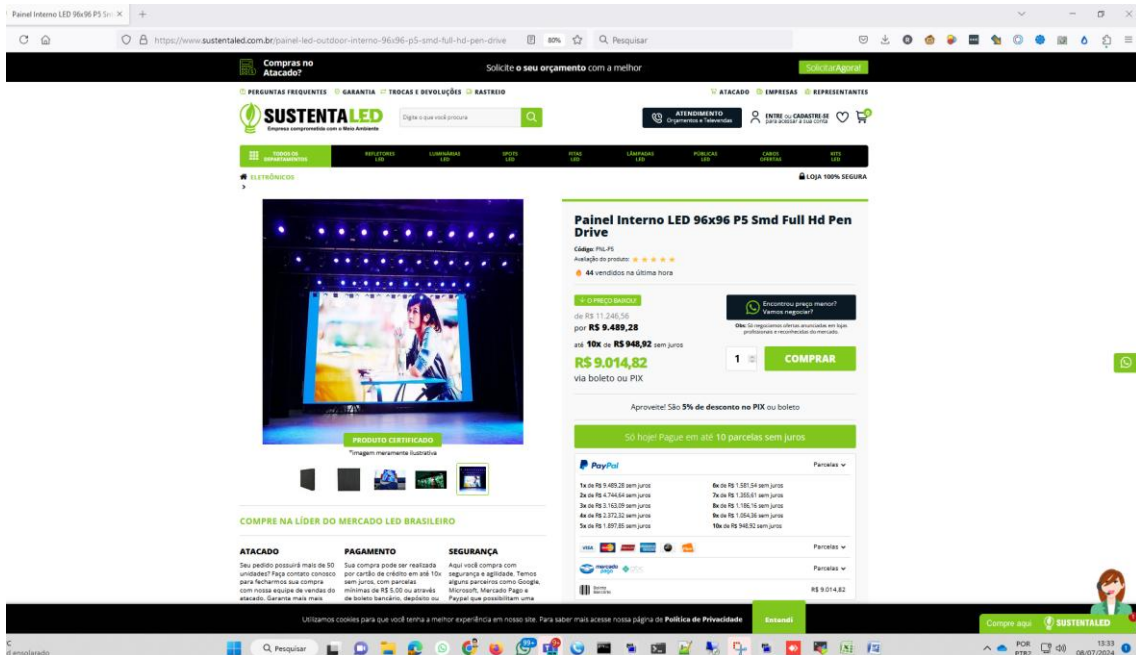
Painel Interno LED 96x96 P5 Sm ×  +

https://www.sustentaled.com.br/painel-led-outdoor-interno-96x96-p5-smd-full-hd-pen-drive  80%  Pesquisar

Compras no Atacado?  Solicite o seu orçamento com a melhor  Solicitar Agora!

PERGUNTAS FREQUENTES  GARANTIA  TROCAS E DEVOLUÇÕES  RASTREIO  ATACADO  EMPRESAS  REPRESENTANTES

SUSTENTALED
Empresa comprometida com o Meio Ambiente

Digite o que você procura

ATENDIMENTO Orçamentos e Televendas  ENTRE ou CADASTRE-SE para acessar a sua conta

TODOS OS DEPARTAMENTOS  REFLETORES LED  LUMINÁRIAS LED  SPOTS LED  FITAS LED  LÂMPADAS LED  PÚBLICAS LED  CABOS OFERTAS  KITS LED

ELETRÔNICOS  LOJA 100% SEGURA
>

Painel Interno LED 96x96 P5 Smd Full Hd Pen Drive

Código: PNL-P5
Avaliação do produto:
44 vendidos na última hora

O PREÇO BAIXOU!
de R$ 11.246,56
por R$ 9.489,28
até 10x de R$ 948,92 sem juros
R$ 9.014,82
via boleto ou PIX

Encontrou preço menor? Vamos negociar?
Obs: Só negociamos ofertas anunciadas em lojas profissionais e reconhecidas do mercado.

1  COMPRAR

Aproveite! São 5% de desconto no PIX ou boleto

Só hoje! Pague em até 10 parcelas sem juros

PayPal  Parcelas

1x de R$ 9.489,28 sem juros
2x de R$ 4.744,64 sem juros
3x de R$ 3.163,09 sem juros
4x de R$ 2.372,32 sem juros
5x de R$ 1.897,85 sem juros
6x de R$ 1.581,54 sem juros
7x de R$ 1.355,61 sem juros
8x de R$ 1.186,16 sem juros
9x de R$ 1.054,36 sem juros
10x de R$ 948,92 sem juros

Parcelas
mercado pago  Parcelas
Boleto Bancário  R$ 9.014,82

PRODUTO CERTIFICADO
*Imagem meramente ilustrativa

COMPRE NA LÍDER DO MERCADO LED BRASILEIRO

ATACADO
Seu pedido possuirá mais de 50 unidades? Faça contato conosco para fecharmos sua compra com nossa equipe de vendas do atacado. Garanta mais mais

PAGAMENTO
Sua compra pode ser realizada por cartão de crédito em até 10x sem juros, com parcelas mínimas de R$ 5,00 ou através de boleto bancário, depósito ou

SEGURANÇA
Aqui você compra com segurança e agilidade. Temos alguns parceiros como Google, Microsoft, Mercado Pago e Paypal que possibilitam uma

Utilizamos cookies para que você tenha a melhor experiência em nosso site. Para saber mais acesse nossa página de Política de Privacidade  Entendi

Compre aqui  SUSTENTALED

Pesquisar  POR PTB2  13:33 08/07/2024